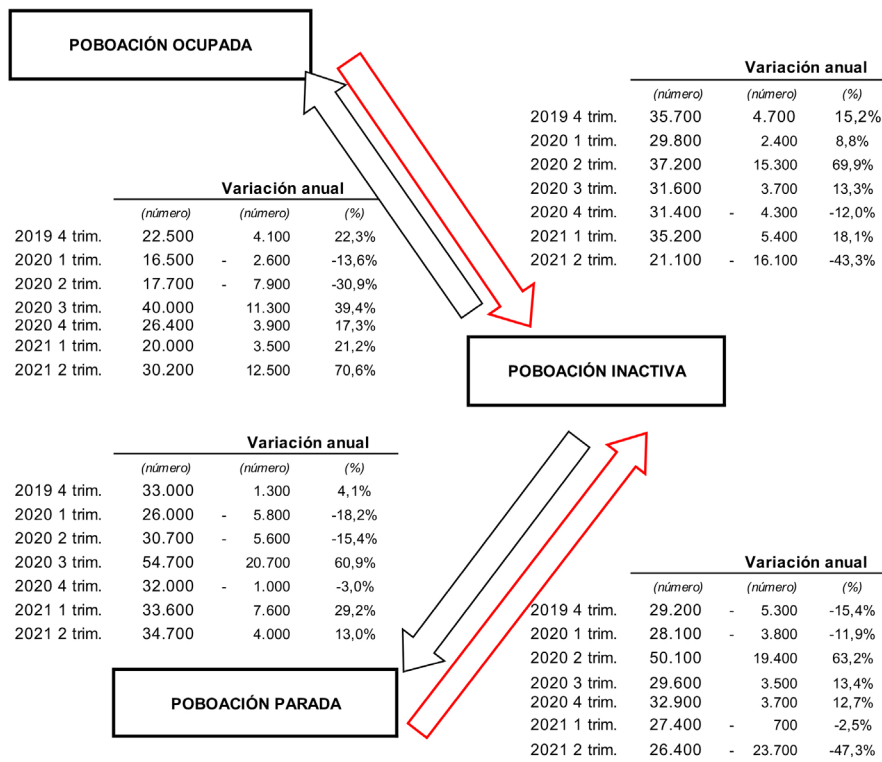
POBOACIÓN OCUPADA

| | | Variación anual | |
|---|---|---|---|
| | (número) | (número) | (%) |
| 2019 4 trim. | 35.700 | 4.700 | 15,2% |
| 2020 1 trim. | 29.800 | 2.400 | 8,8% |
| 2020 2 trim. | 37.200 | 15.300 | 69,9% |
| 2020 3 trim. | 31.600 | 3.700 | 13,3% |
| 2020 4 trim. | 31.400 | - 4.300 | -12,0% |
| 2021 1 trim. | 35.200 | 5.400 | 18,1% |
| 2021 2 trim. | 21.100 | - 16.100 | -43,3% |

| | | Variación anual | |
|---|---|---|---|
| | (número) | (número) | (%) |
| 2019 4 trim. | 22.500 | 4.100 | 22,3% |
| 2020 1 trim. | 16.500 | - 2.600 | -13,6% |
| 2020 2 trim. | 17.700 | - 7.900 | -30,9% |
| 2020 3 trim. | 40.000 | 11.300 | 39,4% |
| 2020 4 trim. | 26.400 | 3.900 | 17,3% |
| 2021 1 trim. | 20.000 | 3.500 | 21,2% |
| 2021 2 trim. | 30.200 | 12.500 | 70,6% |

POBOACIÓN INACTIVA

| | | Variación anual | |
|---|---|---|---|
| | (número) | (número) | (%) |
| 2019 4 trim. | 33.000 | 1.300 | 4,1% |
| 2020 1 trim. | 26.000 | - 5.800 | -18,2% |
| 2020 2 trim. | 30.700 | - 5.600 | -15,4% |
| 2020 3 trim. | 54.700 | 20.700 | 60,9% |
| 2020 4 trim. | 32.000 | - 1.000 | -3,0% |
| 2021 1 trim. | 33.600 | 7.600 | 29,2% |
| 2021 2 trim. | 34.700 | 4.000 | 13,0% |

| | | Variación anual | |
|---|---|---|---|
| | (número) | (número) | (%) |
| 2019 4 trim. | 29.200 | - 5.300 | -15,4% |
| 2020 1 trim. | 28.100 | - 3.800 | -11,9% |
| 2020 2 trim. | 50.100 | 19.400 | 63,2% |
| 2020 3 trim. | 29.600 | 3.500 | 13,4% |
| 2020 4 trim. | 32.900 | 3.700 | 12,7% |
| 2021 1 trim. | 27.400 | - 700 | -2,5% |
| 2021 2 trim. | 26.400 | - 23.700 | -47,3% |

POBOACIÓN PARADA